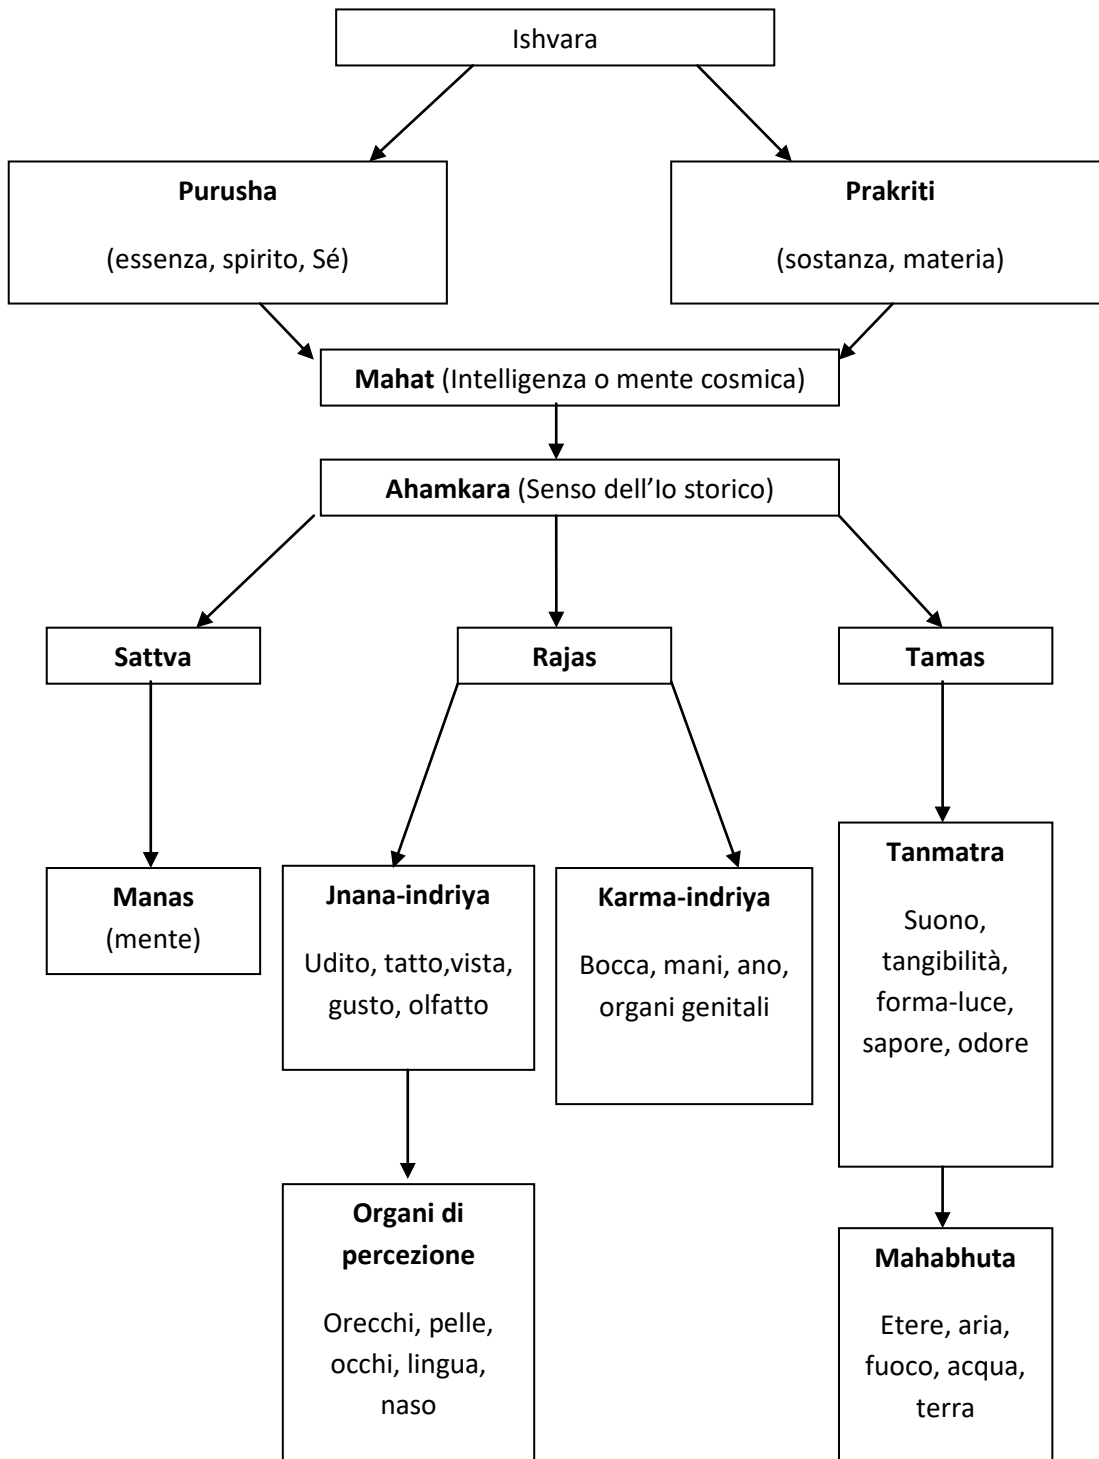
Ishvara

**Purusha**

(essenza, spirito, Sé)

**Prakriti**

(sostanza, materia)

**Mahat** (Intelligenza o mente cosmica)

**Ahamkara** (Senso dell'Io storico)

**Sattva**

**Rajas**

**Tamas**

**Manas**
(mente)

**Jnana-indriya**

Udito, tatto,vista, gusto, olfatto

**Karma-indriya**

Bocca, mani, ano, organi genitali

**Tanmatra**

Suono, tangibilità, forma-luce, sapore, odore

**Organi di percezione**

Orecchi, pelle, occhi, lingua, naso

**Mahabhuta**

Etere, aria, fuoco, acqua, terra